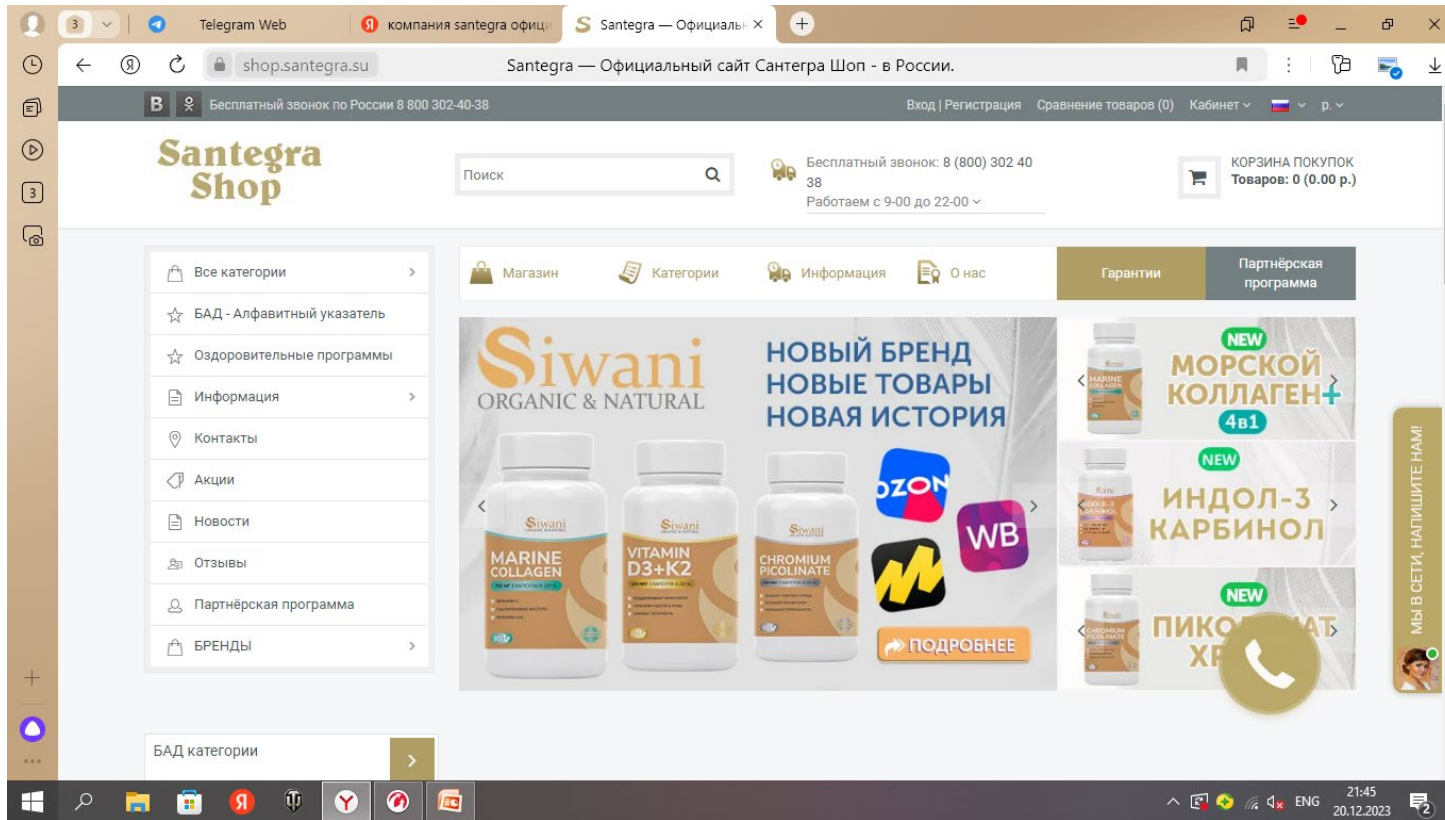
3 Telegram Web компания santegra офици Santegra — Официальн ×

shop.santegra.su Santegra — Официальный сайт Сантегра Шоп - в России.

B Бесплатный звонок по России 8 800 302-40-38 Вход | Регистрация Сравнение товаров (0) Кабинет р.

Santegra Shop

Поиск

Бесплатный звонок: 8 (800) 302 40 38
Работаем с 9-00 до 22-00

КОРЗИНА ПОКУПОК
Товаров: 0 (0.00 р.)

Все категории
БАД - Алфавитный указатель
Оздоровительные программы
Информация
Контакты
Акции
Новости
Отзывы
Партнёрская программа
БРЕНДЫ

Магазин Категории Информация О нас Гарантии Партнёрская программа

Siwani ORGANIC & NATURAL
НОВЫЙ БРЕНД
НОВЫЕ ТОВАРЫ
НОВАЯ ИСТОРИЯ

Siwani MARINE COLLAGEN
Siwani VITAMIN D3+K2
Siwani CHROMIUM PICOLINATE

OZON WB

ПОДРОБНЕЕ

NEW МОРСКОЙ КОЛЛАГЕН+ 4в1
NEW ИНДОЛ-3 КАРБИНОЛ
NEW ПИКО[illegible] ХР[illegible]

МЫ В СЕТИ, НАПИШИТЕ НАМ!

БАД категории

ENG 21:45 20.12.2023